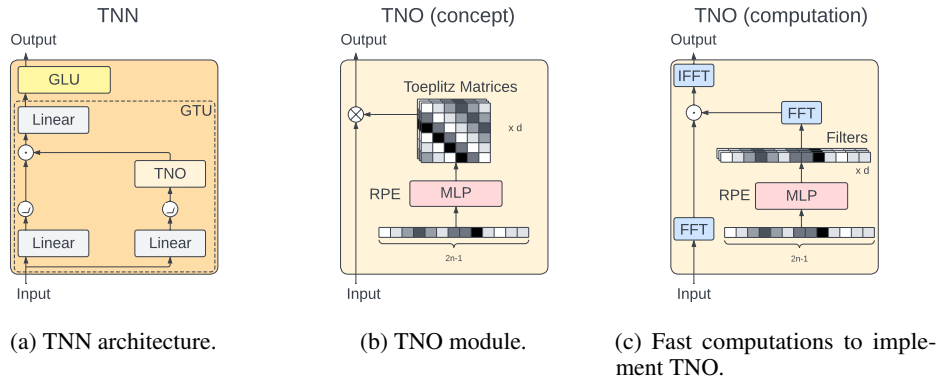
TNN

Output

GLU

GTU

Linear

$\odot$

TNO

Linear

Linear

Input

(a) TNN architecture.

TNO (concept)

Output

$\otimes$

Toeplitz Matrices

x d

RPE

MLP

2n-1

Input

(b) TNO module.

TNO (computation)

Output

IFFT

$\odot$

FFT

Filters

x d

RPE

MLP

FFT

2n-1

Input

(c) Fast computations to implement TNO.